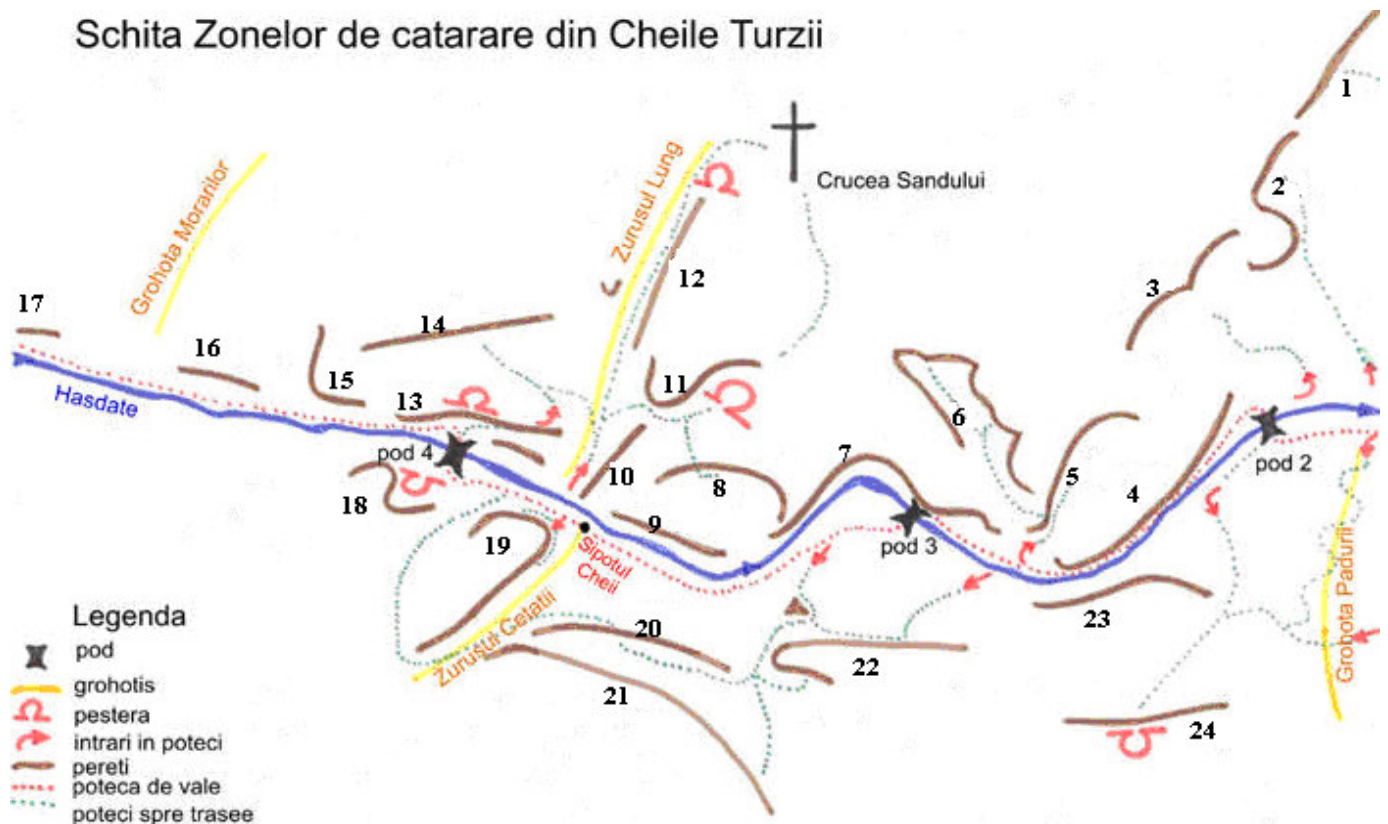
Schita Zonelor de catarare din Cheile Turzii

Crucea Sandului

Grohota Morarilor

Zurusul Lung

Hasdate

1
2
3
4
5
6
7
8
9
10
11
12
13
14
15
16
17
18
19
20
21
22
23
24

pod 4
pod 3
pod 2

Sipotul Cheii

Zurusul Cetatii

Grohota Padurii

Legenda
pod
grohotis
pestera
intrari in poteci
pereti
poteca de vale
poteci spre trasee